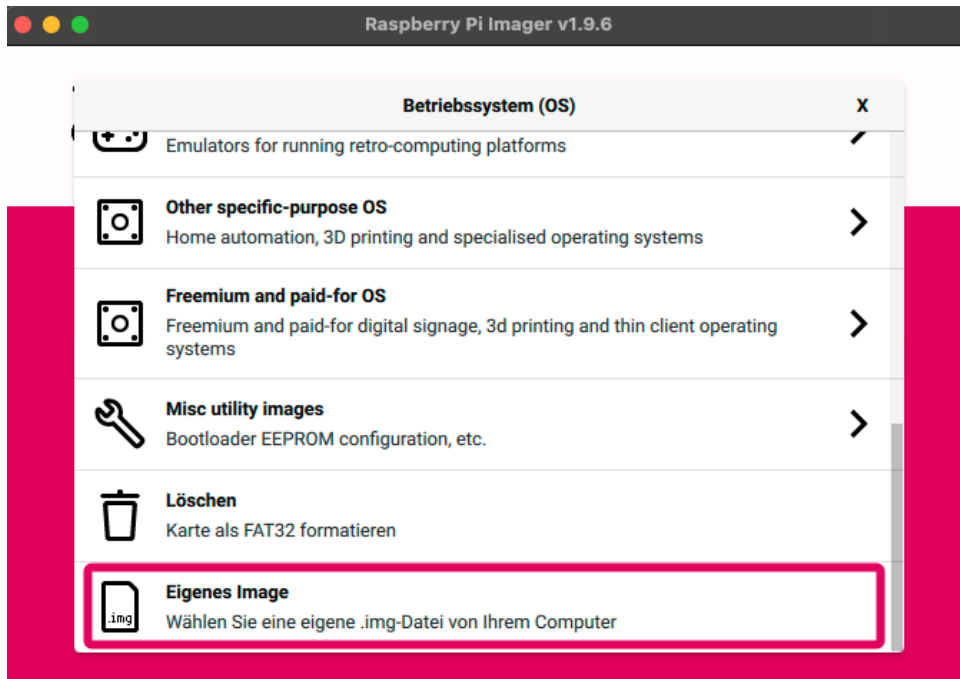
Raspberry Pi Imager v1.9.6

Betriebssystem (OS)

X

Emulators for running retro-computing platforms

Other specific-purpose OS
Home automation, 3D printing and specialised operating systems

Freemium and paid-for OS
Freemium and paid-for digital signage, 3d printing and thin client operating systems

Misc utility images
Bootloader EEPROM configuration, etc.

Löschen
Karte als FAT32 formatieren

.img

Eigenes Image
Wählen Sie eine eigene .img-Datei von Ihrem Computer